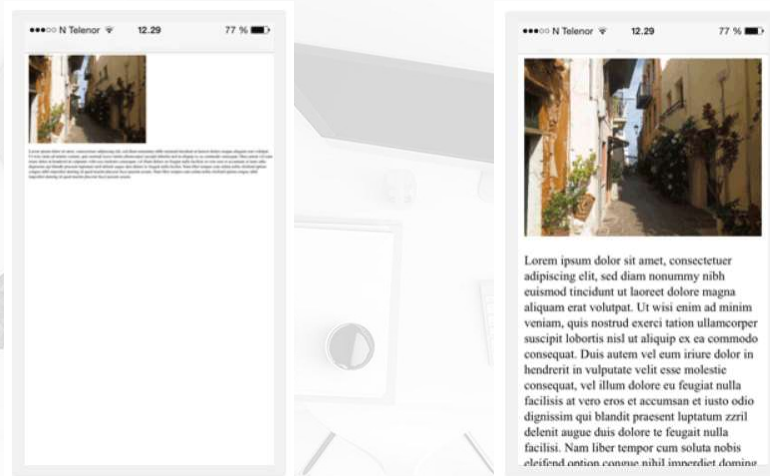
●●●○○ N Telenor 12.29 77 %

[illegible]

●●●○○ N Telenor 12.29 77 %

Lorem ipsum dolor sit amet, consectetuer adipiscing elit, sed diam nonummy nibh euismod tincidunt ut laoreet dolore magna aliquam erat volutpat. Ut wisi enim ad minim veniam, quis nostrud exerci tation ullamcorper suscipit lobortis nisl ut aliquip ex ea commodo consequat. Duis autem vel eum iriure dolor in hendrerit in vulputate velit esse molestie consequat, vel illum dolore eu feugiat nulla facilisis at vero eros et accumsan et iusto odio dignissim qui blandit praesent luptatum zzril delenit augue duis dolore te feugait nulla facilisi. Nam liber tempor cum soluta nobis eleifend option congue nihil imperdiet doming